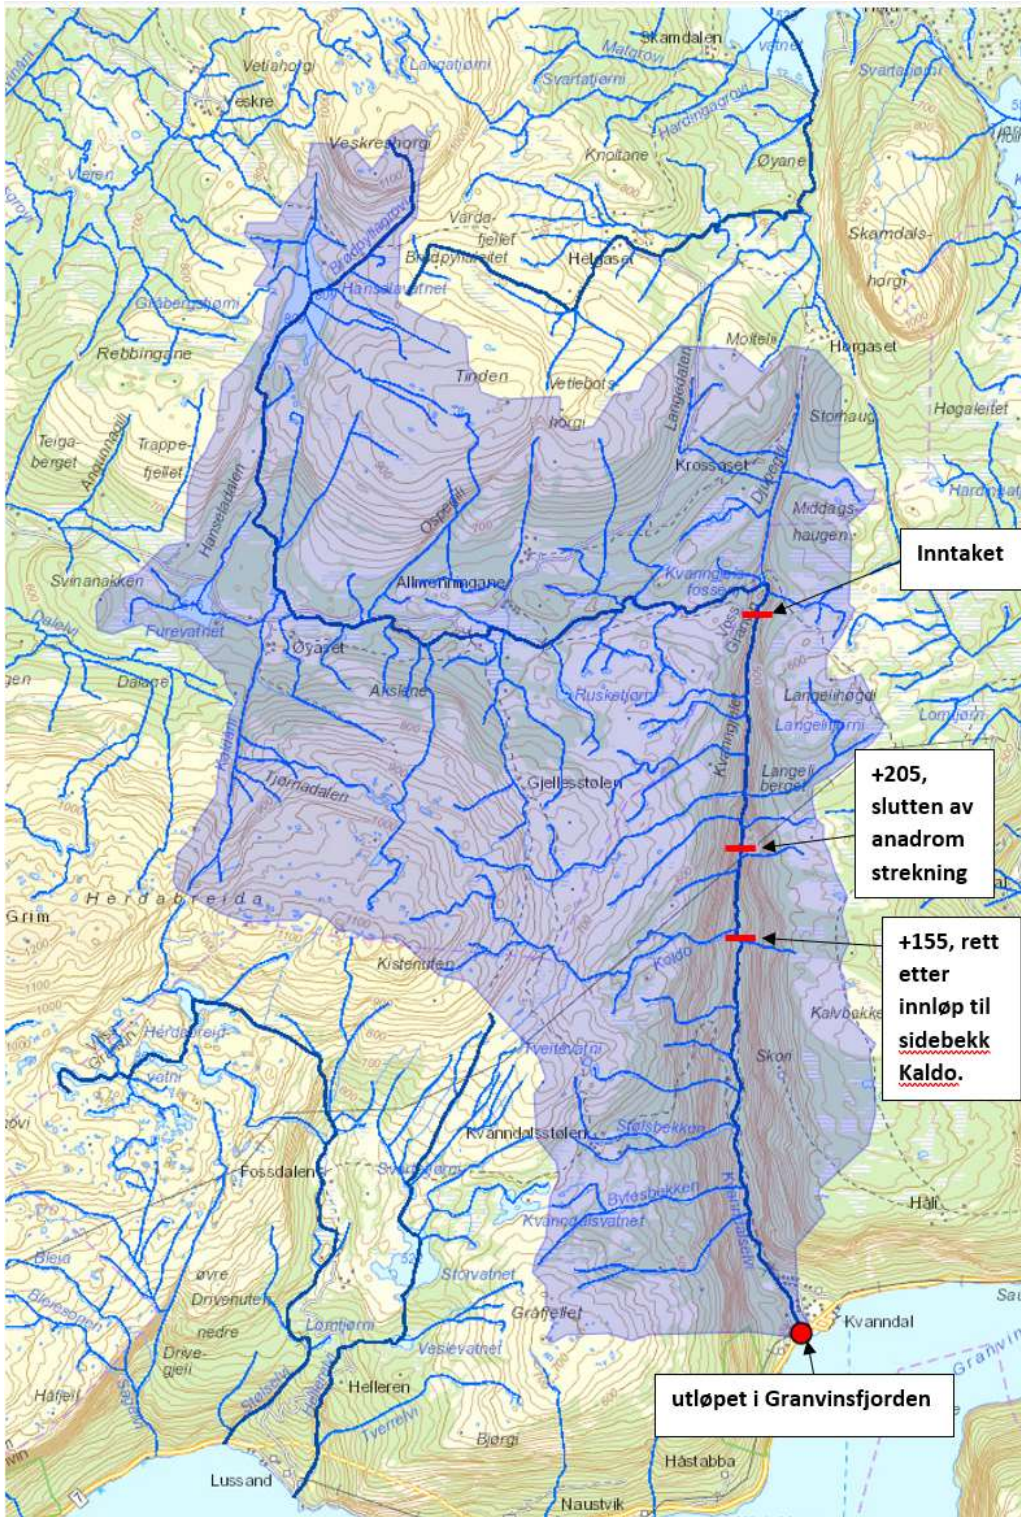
Skamdalen
Matgrovi
vatnet
Svartatjørni
Vetlahorgi
Langatjørni
Svartatjørni
Veskre
Hardinggrovi
Veskreshorgi
Knottane
Øyane
Vieren
Varda-
fjellet
Skamdals-
Bredpyttagrovi
Bredpyttleitet
Helgaset
horgi
Hanselavatnet
Gråbergstjørni
Moitell
Hargaset
Rebbingane
Tinden
Vetlebotn
Langedalen
Stornaug
Høgaleitet
horgi
Teiga-
berget
Trappe-
fjellet
Krossaset
Djupedal
Hardinga
Hanselsdalen
Ospegil
Middags-
haugen
Inntaket
Svinanakken
Allmenningane
Kvanndøla-
fossen
Furevatnet
Voss
Øyaset
Dalane
Aksløne
Ruskeljørni
Langelihorgi
Langelitjørni
Lomtjørn
Kvanndøla
Tjørnadalen
Gjellesstølen
Langeli
berget
+205, slutten av anadrom strekning
Herdabreida
Grim
Kistenuten
Koldo
+155, rett etter innløp til sidebekk Kaldo.
Kalvbakke
Herdabreid
vatni
Tveitevatni
Skori
Kvanndalsstølen
Stølsbekken
Fossdalen
Hali
Bylesbekken
Kvanndalsvatnet
øvre
Drivenuten
Storvatnet
Kvanndal
nedre
Drive-
gjeil
Lomtjørni
Grøfjellet
Vesievatnet
Granvin
Helleren
utløpet i Granvinsfjorden
Tverrelvi
Bjørgi
Håstabba
Lussand
Naustvik